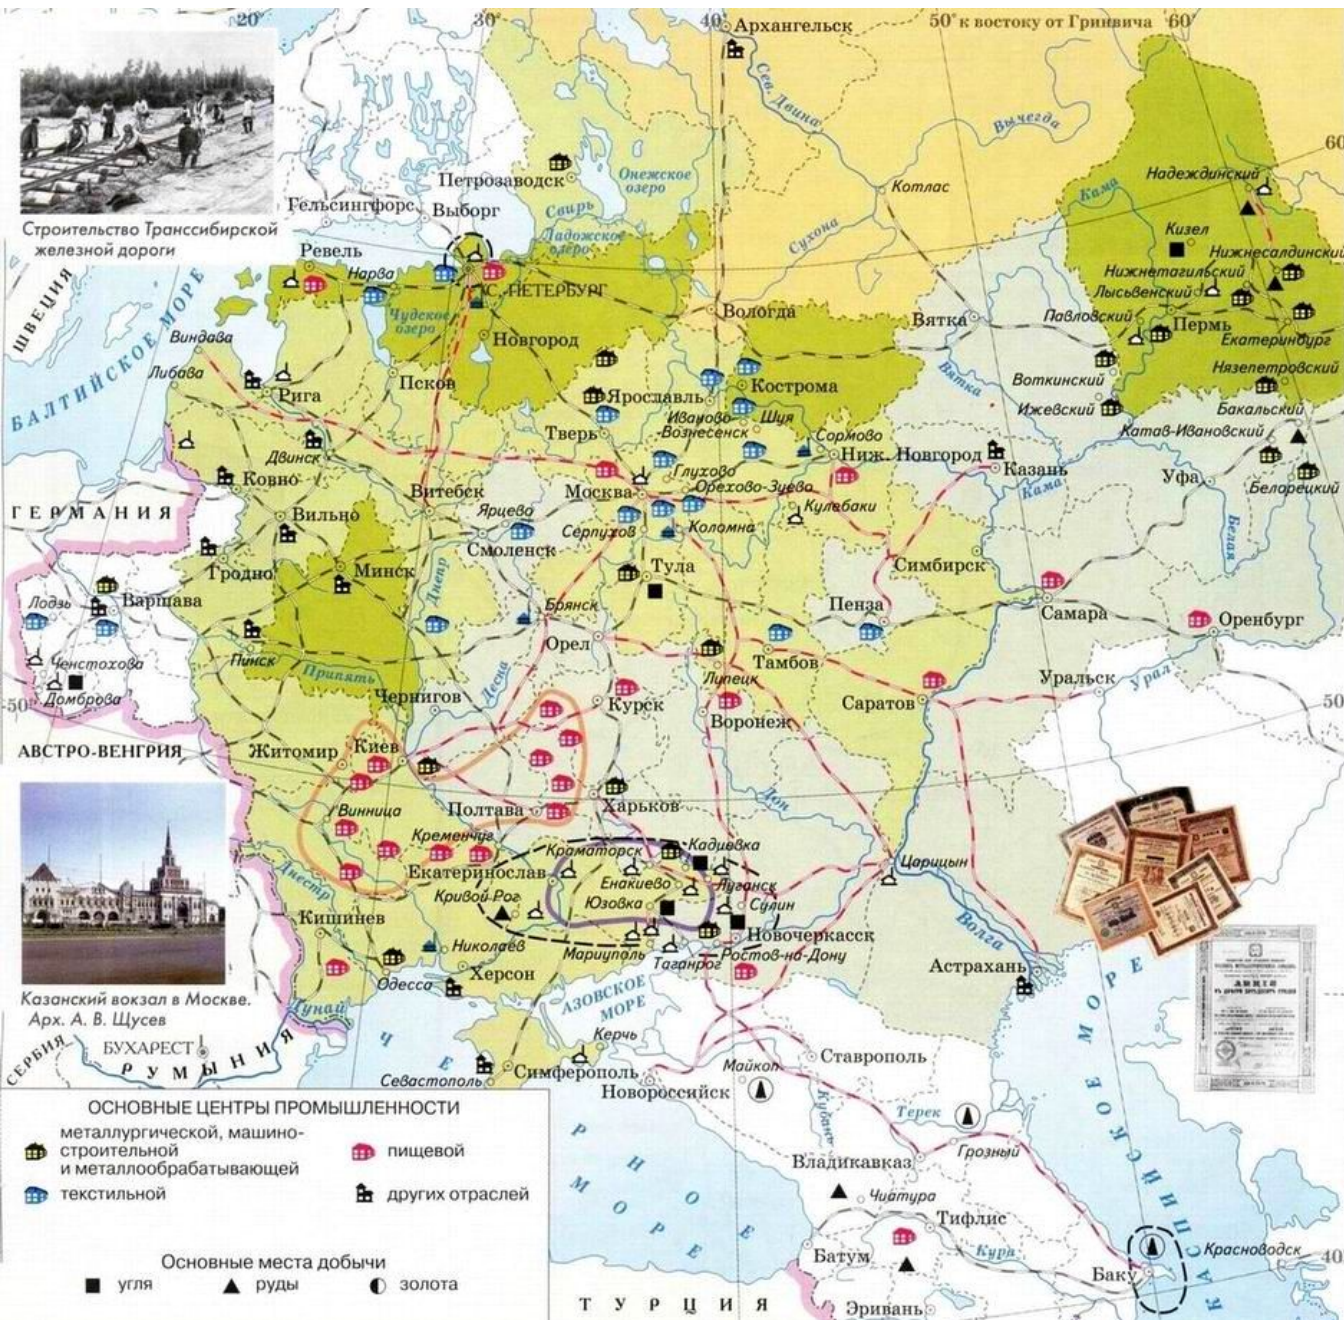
20° 30° 40 Архангельск 50° к востоку от Гринвича 60°

Строительство Транссибирской железной дороги

Сев. Двина
Вычегда
Петрозаводск
Онежское озеро
Котлас
Гельсингфорс
Выборг
Свирь
Ладожское озеро
Сухона
Надеждинский
Кама
Кизел
Нижнесалдинский
Нижнетагильский
Лысьвенский
Ревель
Нарва
С.-ПЕТЕРБУРГ
Чудское озеро
Вологда
Вятка
Павловский
Пермь
Екатеринбург
ШВЕЦИЯ
БАЛТИЙСКОЕ МОРЕ
Виндава
Новгород
Либава
Рига
Псков
Ярославль
Кострома
Вятка
Воткинский
Нязепетровский
Ижевский
Бакальский
Иваново-Вознесенск
Шуя
Тверь
Сормово
Катав-Ивановский
Двинск
Глухово
Ниж. Новгород
Казань
Ковно
Витебск
Москва
Орехово-Зуево
Кама
Уфа
Белорецкий
ГЕРМАНИЯ
Вильно
Ярцево
Кулебаки
Серпухов
Коломна
Белая
Смоленск
Минск
Гродно
Тула
Симбирск
Днепр
Варшава
Лодзь
Брянск
Пенза
Самара
Оренбург
Ченстохова
Орел
Пинск
Припять
Тамбов
Домброва
Липецк
50
Десна
Уральск
Урал
Чернигов
Курск
Саратов
Воронеж
АВСТРО-ВЕНГРИЯ
Житомир
Киев
Харьков
Полтава
Дон
Винница
Кременчуг
Кадиевка
Краматорск
Царицын
Екатеринослав
Енакиево
Луганск
Кривой Рог
Юзовка
Сулин
Днестр
Кишинев
Новочеркасск
Волга
Николаев
Мариуполь
Таганрог
Ростов-на-Дону
Астрахань
Херсон
Казанский вокзал в Москве. Арх. А. В. Щусев
Одесса
АЗОВСКОЕ МОРЕ
Дунай
Керчь
БУХАРЕСТ
СЕРБИЯ
РУМЫНИЯ
Майкоп
Ставрополь
Севастополь
Симферополь
Новороссийск
Кубань
ЧЕРНОЕ МОРЕ
Терек
КАСПИЙСКОЕ МОРЕ
Владикавказ
Грозный
Чиатура
Тифлис
Кура
Красноводск
Батум
Баку
ТУРЦИЯ
Эривань

ОСНОВНЫЕ ЦЕНТРЫ ПРОМЫШЛЕННОСТИ
металлургической, машиностроительной и металлообрабатывающей
пищевой
текстильной
других отраслей

Основные места добычи
угля
руды
золота